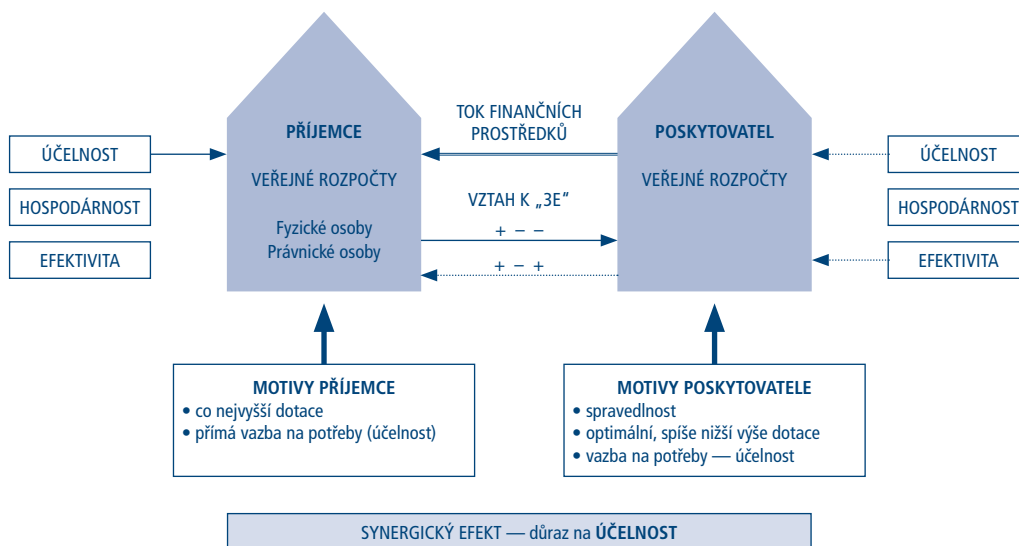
ÚČELNOST

HOSPODÁRNOST

EFEKTIVITA

PŘÍJEMCE

VEŘEJNÉ ROZPOČTY

Fyzické osoby
Právnické osoby

TOK FINANČNÍCH PROSTŘEDKŮ

VZTAH K „3E“

+ − −

+ − +

POSKYTOVATEL

VEŘEJNÉ ROZPOČTY

ÚČELNOST

HOSPODÁRNOST

EFEKTIVITA

MOTIVY PŘÍJEMCE
• co nejvyšší dotace
• přímá vazba na potřeby (účelnost)

MOTIVY POSKYTOVATELE
• spravedlnost
• optimální, spíše nižší výše dotace
• vazba na potřeby — účelnost

SYNERGICKÝ EFEKT — důraz na ÚČELNOST